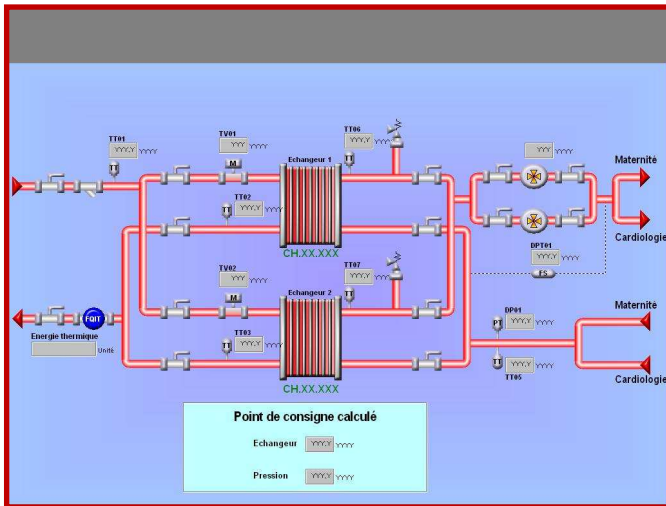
TT01
YYY.Y YYYY

TV01
YYY YYYY

M

TT02
YYY.Y YYYY

Echangeur 1

CH.XX.XXX

TT06
YYY.Y YYYY

YYY YYYY

Maternité

Cardiologie

DPT01
YYY.Y YYYY

FS

TV02
YYY YYYY

M

Echangeur 2

TT07
YYY.Y YYYY

FQIT

Energie thermique

Unité

TT03
YYY.Y YYYY

CH.XX.XXX

DP01
YYY.Y YYYY

PT

TT

YYY.Y YYYY

TT05

Maternité

Cardiologie

Point de consigne calculé

Echangeur YYY.Y YYYY

Pression YYY.Y YYYY